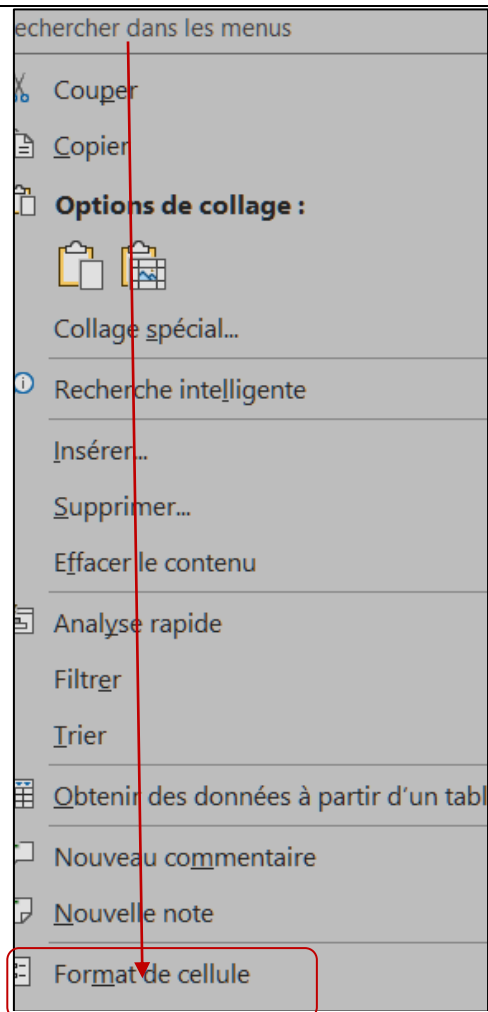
echercher dans les menus

Couper

Copier

Options de collage :

Collage spécial...

Recherche intelligente

Insérer...

Supprimer...

Effacer le contenu

Analyse rapide

Filtrer

Trier

Obtenir des données à partir d'un tabl

Nouveau commentaire

Nouvelle note

Format de cellule